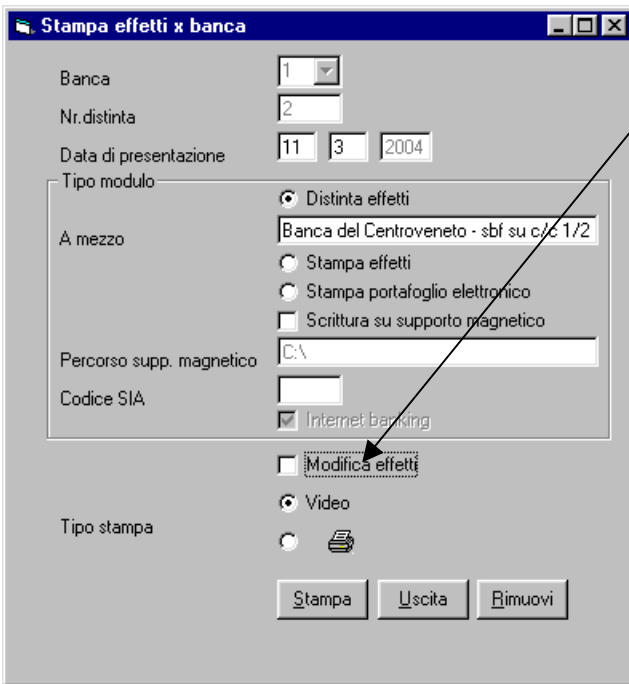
Stampa effetti x banca

Banca 1

Nr.distinta 2

Data di presentazione 11 3 2004

Tipo modulo

Distinta effetti

A mezzo Banca del Centroveneto - sbf su c/c 1/2

Stampa effetti

Stampa portafoglio elettronico

Scrittura su supporto magnetico

Percorso supp. magnetico C:\

Codice SIA

Internet banking

Modifica effetti

Tipo stampa

Video

Stampa Uscita Rimuovi